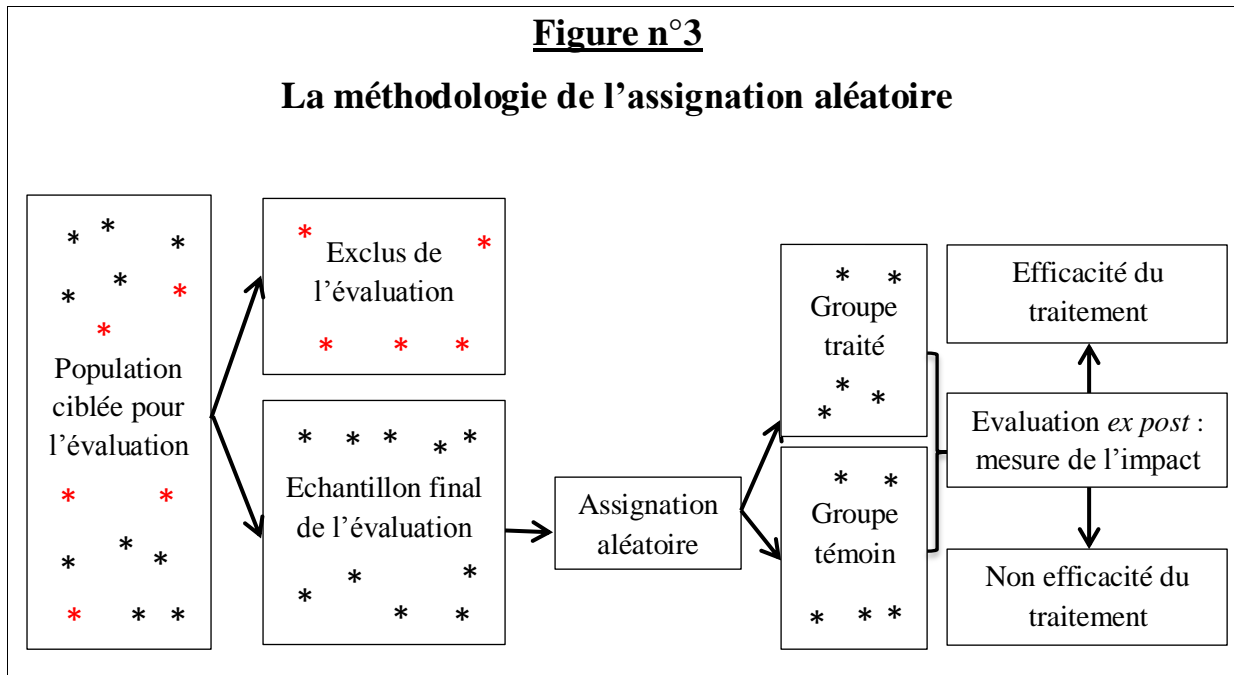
**Figure n°3**

**La méthodologie de l'assignation aléatoire**

Population ciblée pour l'évaluation

Exclus de l'évaluation

Echantillon final de l'évaluation

Assignation aléatoire

Groupe traité

Groupe témoin

Efficacité du traitement

Evaluation *ex post* : mesure de l'impact

Non efficacité du traitement